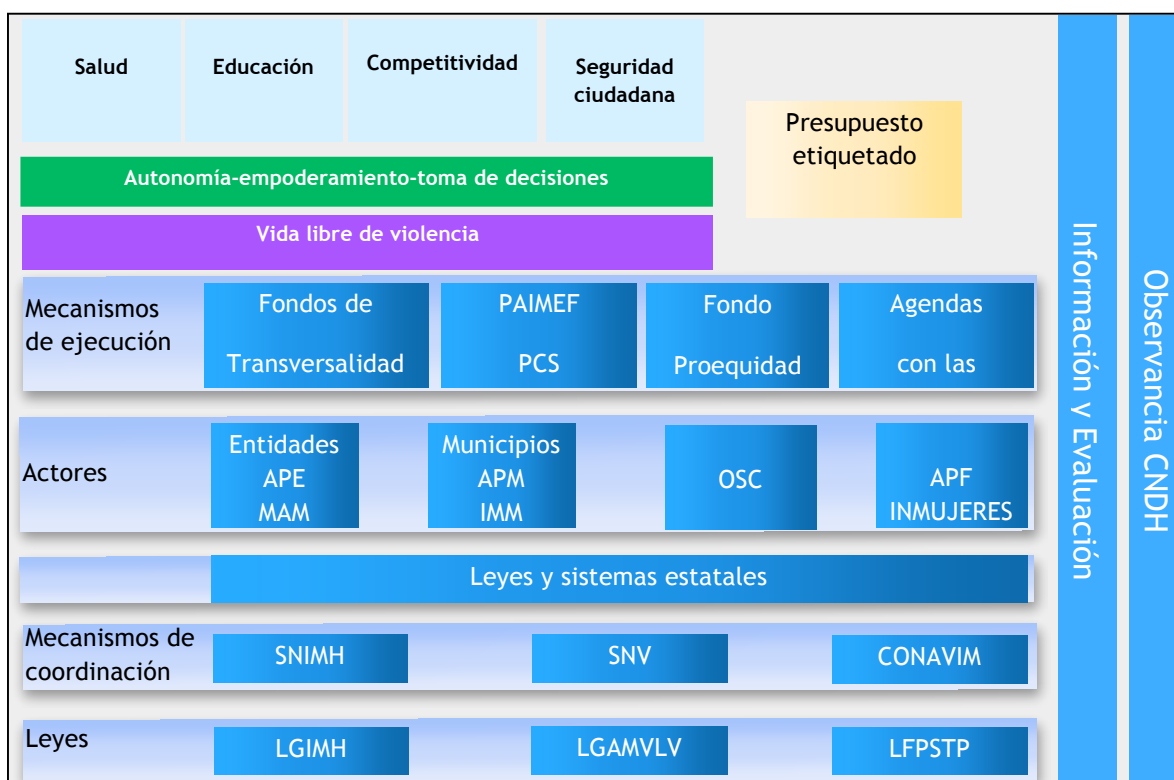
Salud

Educación

Competitividad

Seguridad ciudadana

Presupuesto etiquetado

Autonomía-empoderamiento-toma de decisiones

Vida libre de violencia

Mecanismos de ejecución

Fondos de Transversalidad

PAIMEF PCS

Fondo Proequidad

Agendas con las

Actores

Entidades APE MAM

Municipios APM IMM

OSC

APF INMUJERES

Leyes y sistemas estatales

Mecanismos de coordinación

SNIMH

SNV

CONAVIM

Leyes

LGIMH

LGAMVLV

LFPSTP

Información y Evaluación

Observancia CNDH